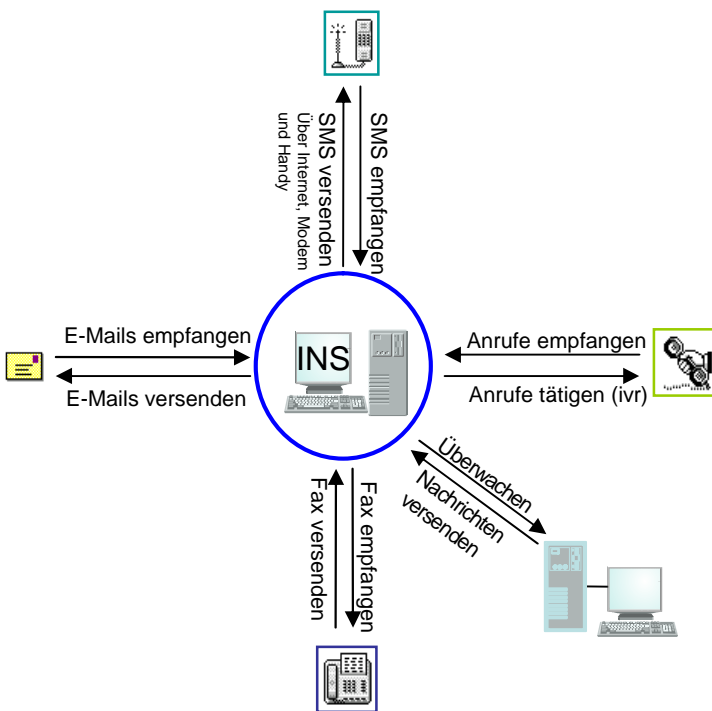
SMS versenden
Über Internet, Modem und Handy

SMS empfangen

E-Mails empfangen

E-Mails versenden

INS

Anrufe empfangen

Anrufe tätigen (ivr)

Überwachen

Nachrichten versenden

Fax versenden

Fax empfangen